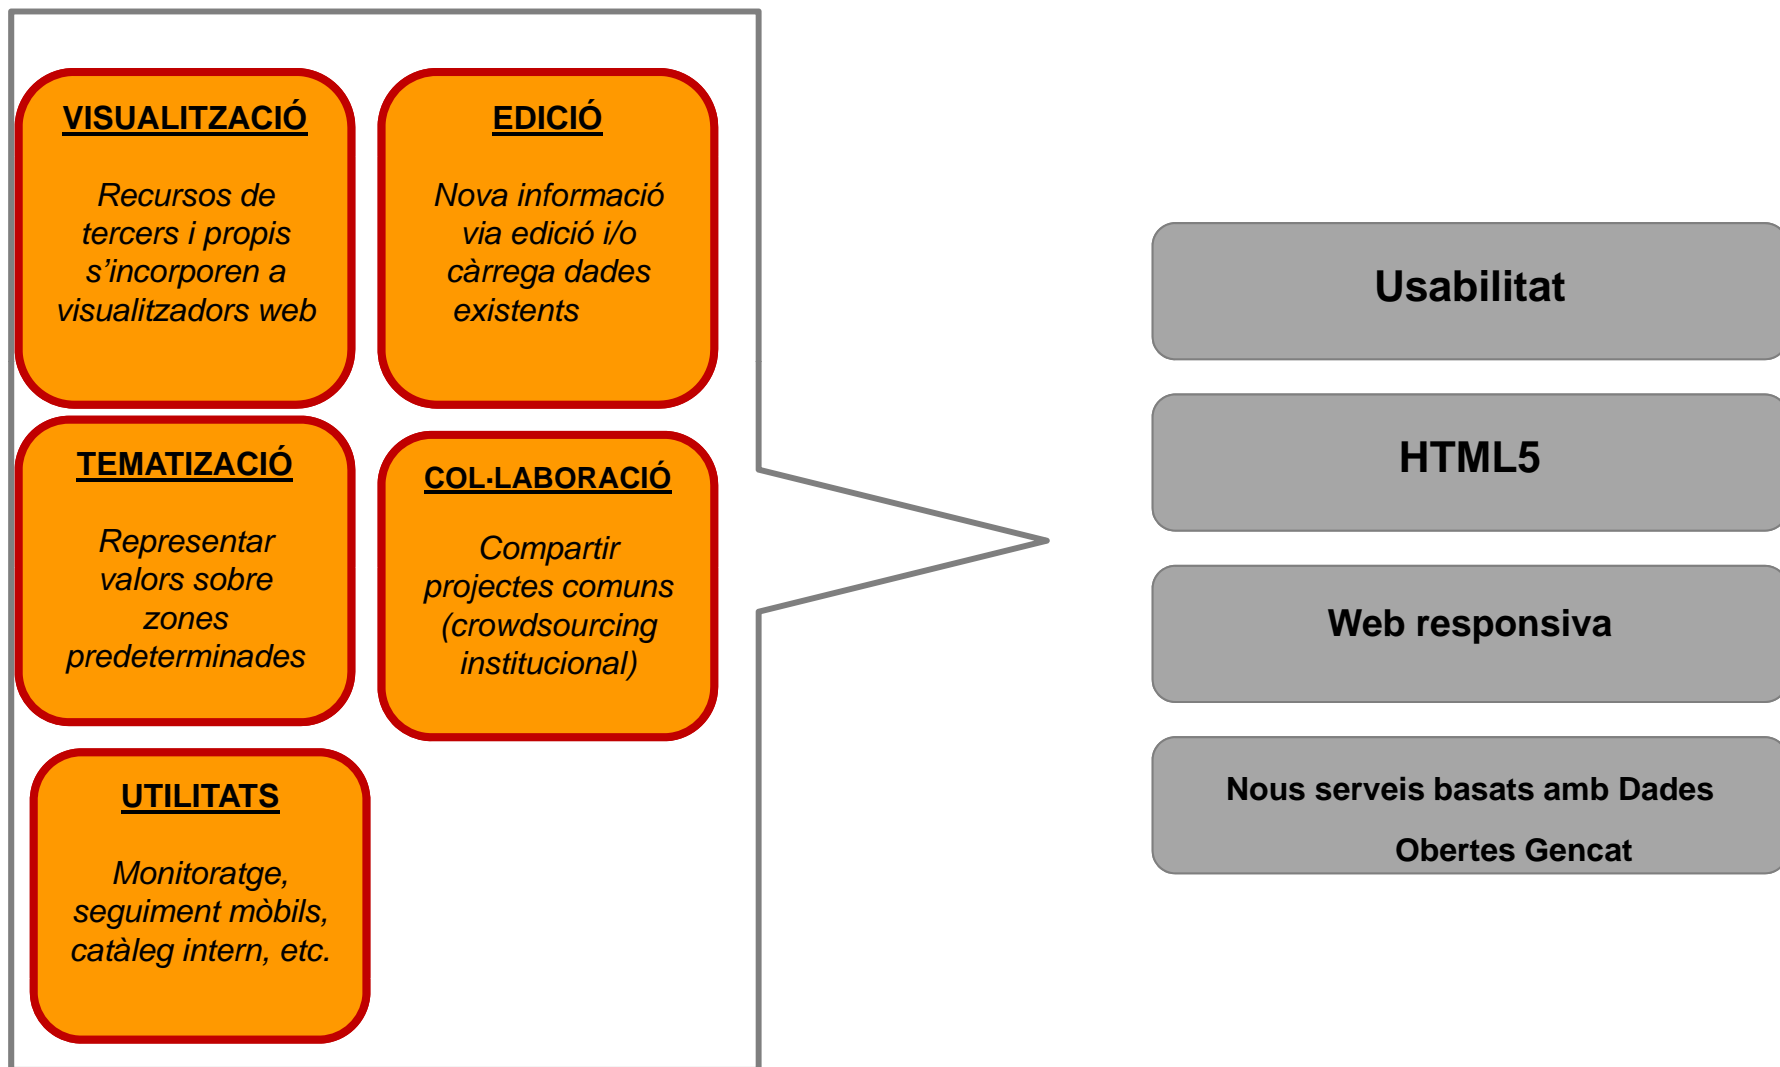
VISUALITZACIÓ

Recursos de tercers i propis s'incorporen a visualitzadors web

EDICIÓ

Nova informació via edició i/o càrrega dades existents

TEMATIZACIÓ

Representar valors sobre zones predeterminades

COL·LABORACIÓ

Compartir projectes comuns (crowdsourcing institucional)

UTILITATS

Monitoratge, seguiment mòbils, catàleg intern, etc.

Usabilitat

HTML5

Web responsiva

Nous serveis basats amb Dades Obertes Gencat